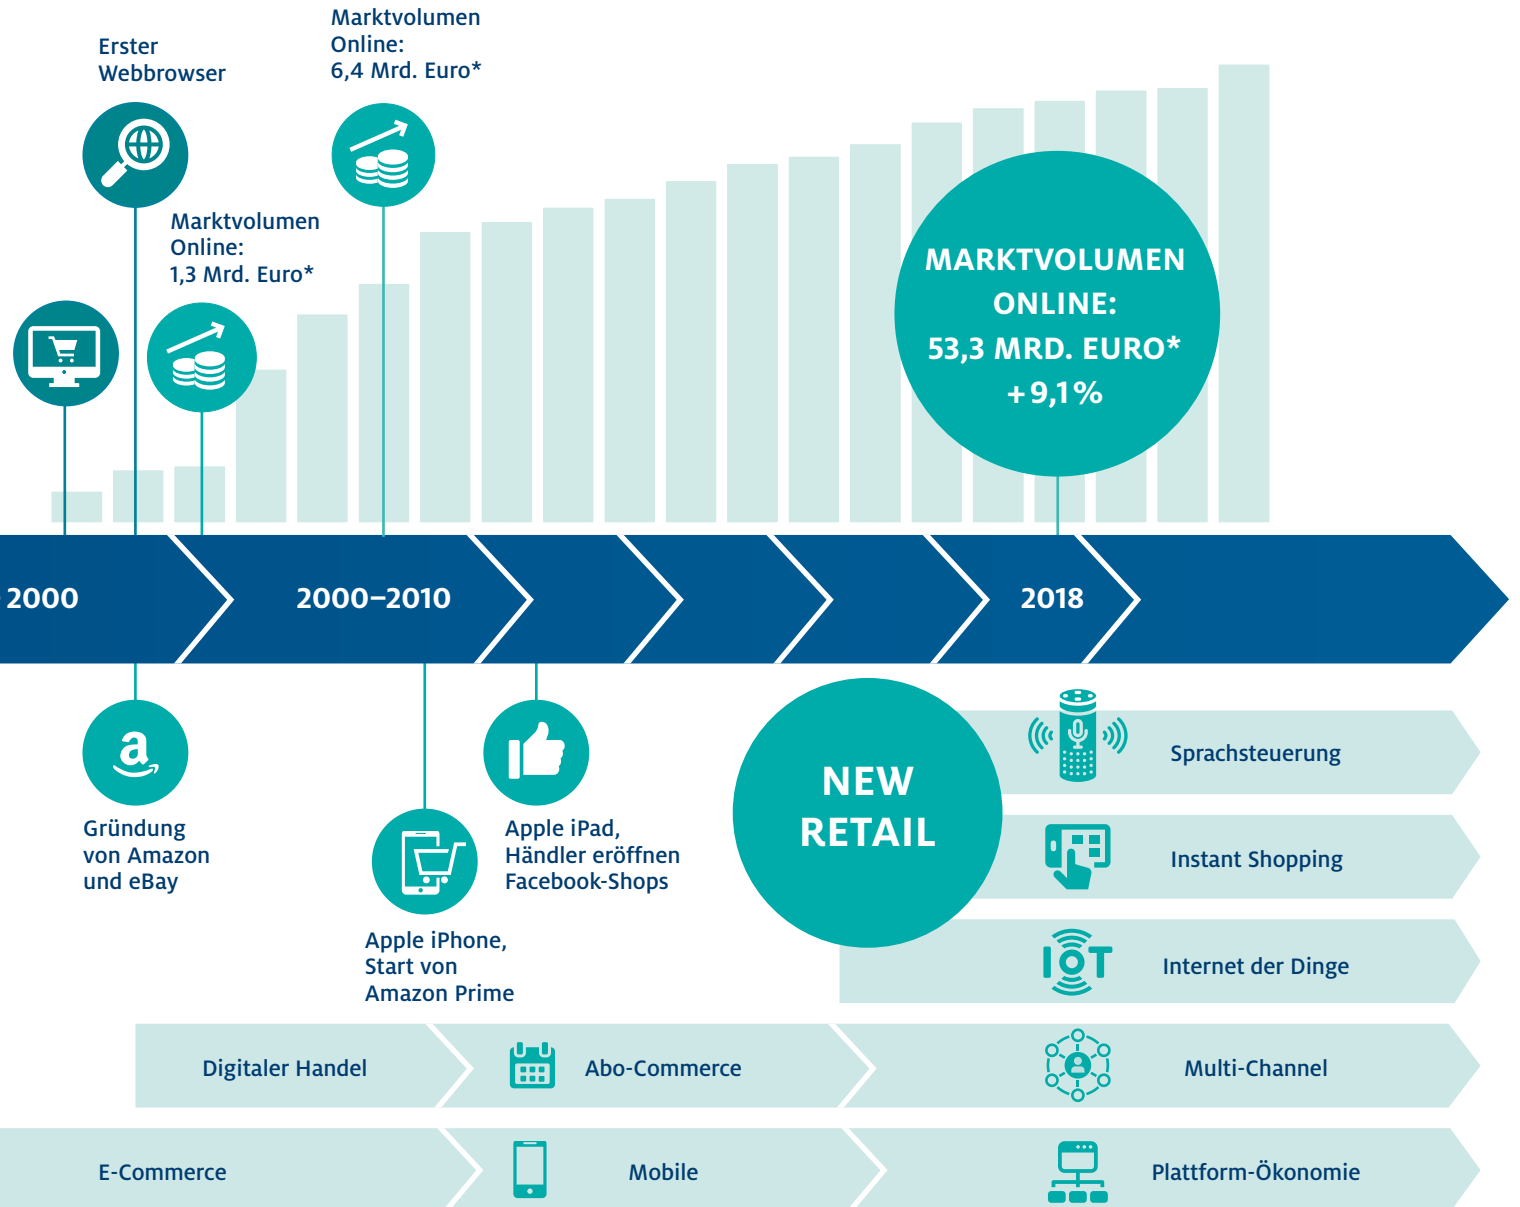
Erster Webbrowser

Marktvolumen Online: 6,4 Mrd. Euro*

Marktvolumen Online: 1,3 Mrd. Euro*

MARKTVOLUMEN ONLINE: 53,3 MRD. EURO* +9,1%

2000

2000–2010

2018

Gründung von Amazon und eBay

Apple iPhone, Start von Amazon Prime

Apple iPad, Händler eröffnen Facebook-Shops

NEW RETAIL

Sprachsteuerung

Instant Shopping

Internet der Dinge

Digitaler Handel

Abo-Commerce

Multi-Channel

E-Commerce

Mobile

Plattform-Ökonomie